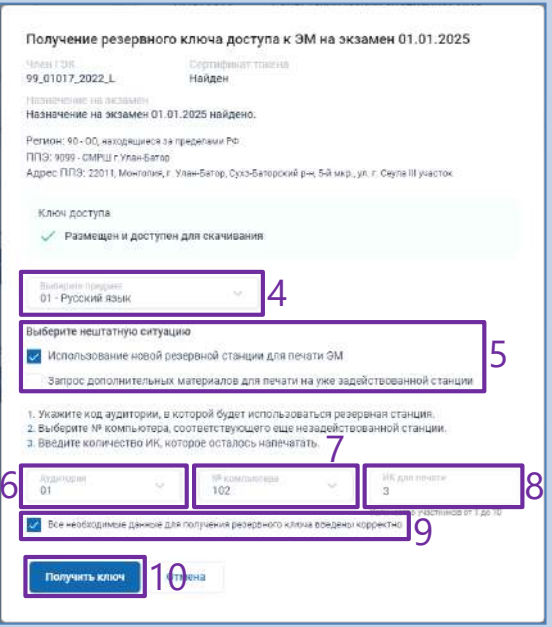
Получение резервного ключа доступа к ЭМ на экзамен 01.01.2025

Член ГЭК
99_01017_2022_L

Сертификат токена
Найден

Назначение на экзамен
Назначение на экзамен 01.01.2025 найдено.

Регион: 90 - ОО, находящиеся за пределами РФ
ППЭ: 9099 - СМРШ г.Улан-Батор
Адрес ППЭ: 22011, Монголия, г. Улан-Батор, Сухэ-Баторский р-н, 5-й мкр., ул. г. Сеуля III участок

Ключ доступа
Размещен и доступен для скачивания

Выберите предмет
01 - Русский язык

4

Выберите нештатную ситуацию

Использование новой резервной станции для печати ЭМ

Запрос дополнительных материалов для печати на уже задействованной станции

5

1. Укажите код аудитории, в которой будет использоваться резервная станция.
2. Выберите № компьютера, соответствующего еще незадействованной станции.
3. Введите количество ИК, которое осталось напечатать.

7

6

Аудитория
01

№ компьютера
102

ИК для печати
3

8

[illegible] участников от 1 до 10

Все необходимые данные для получения резервного ключа введены корректно

9

Получить ключ

10

Отмена